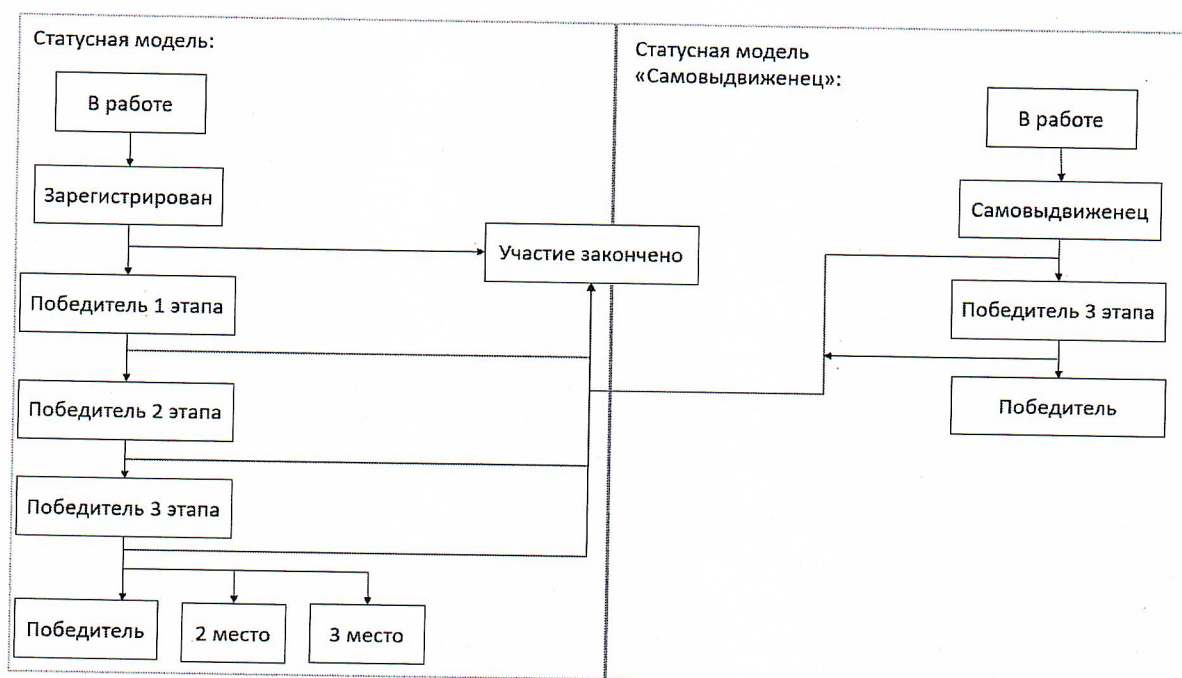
Статусная модель:

В работе

Зарегистрирован

Участие закончено

Победитель 1 этапа

Победитель 2 этапа

Победитель 3 этапа

Победитель

2 место

3 место

Статусная модель «Самовыдвиженец»:

В работе

Самовыдвиженец

Победитель 3 этапа

Победитель